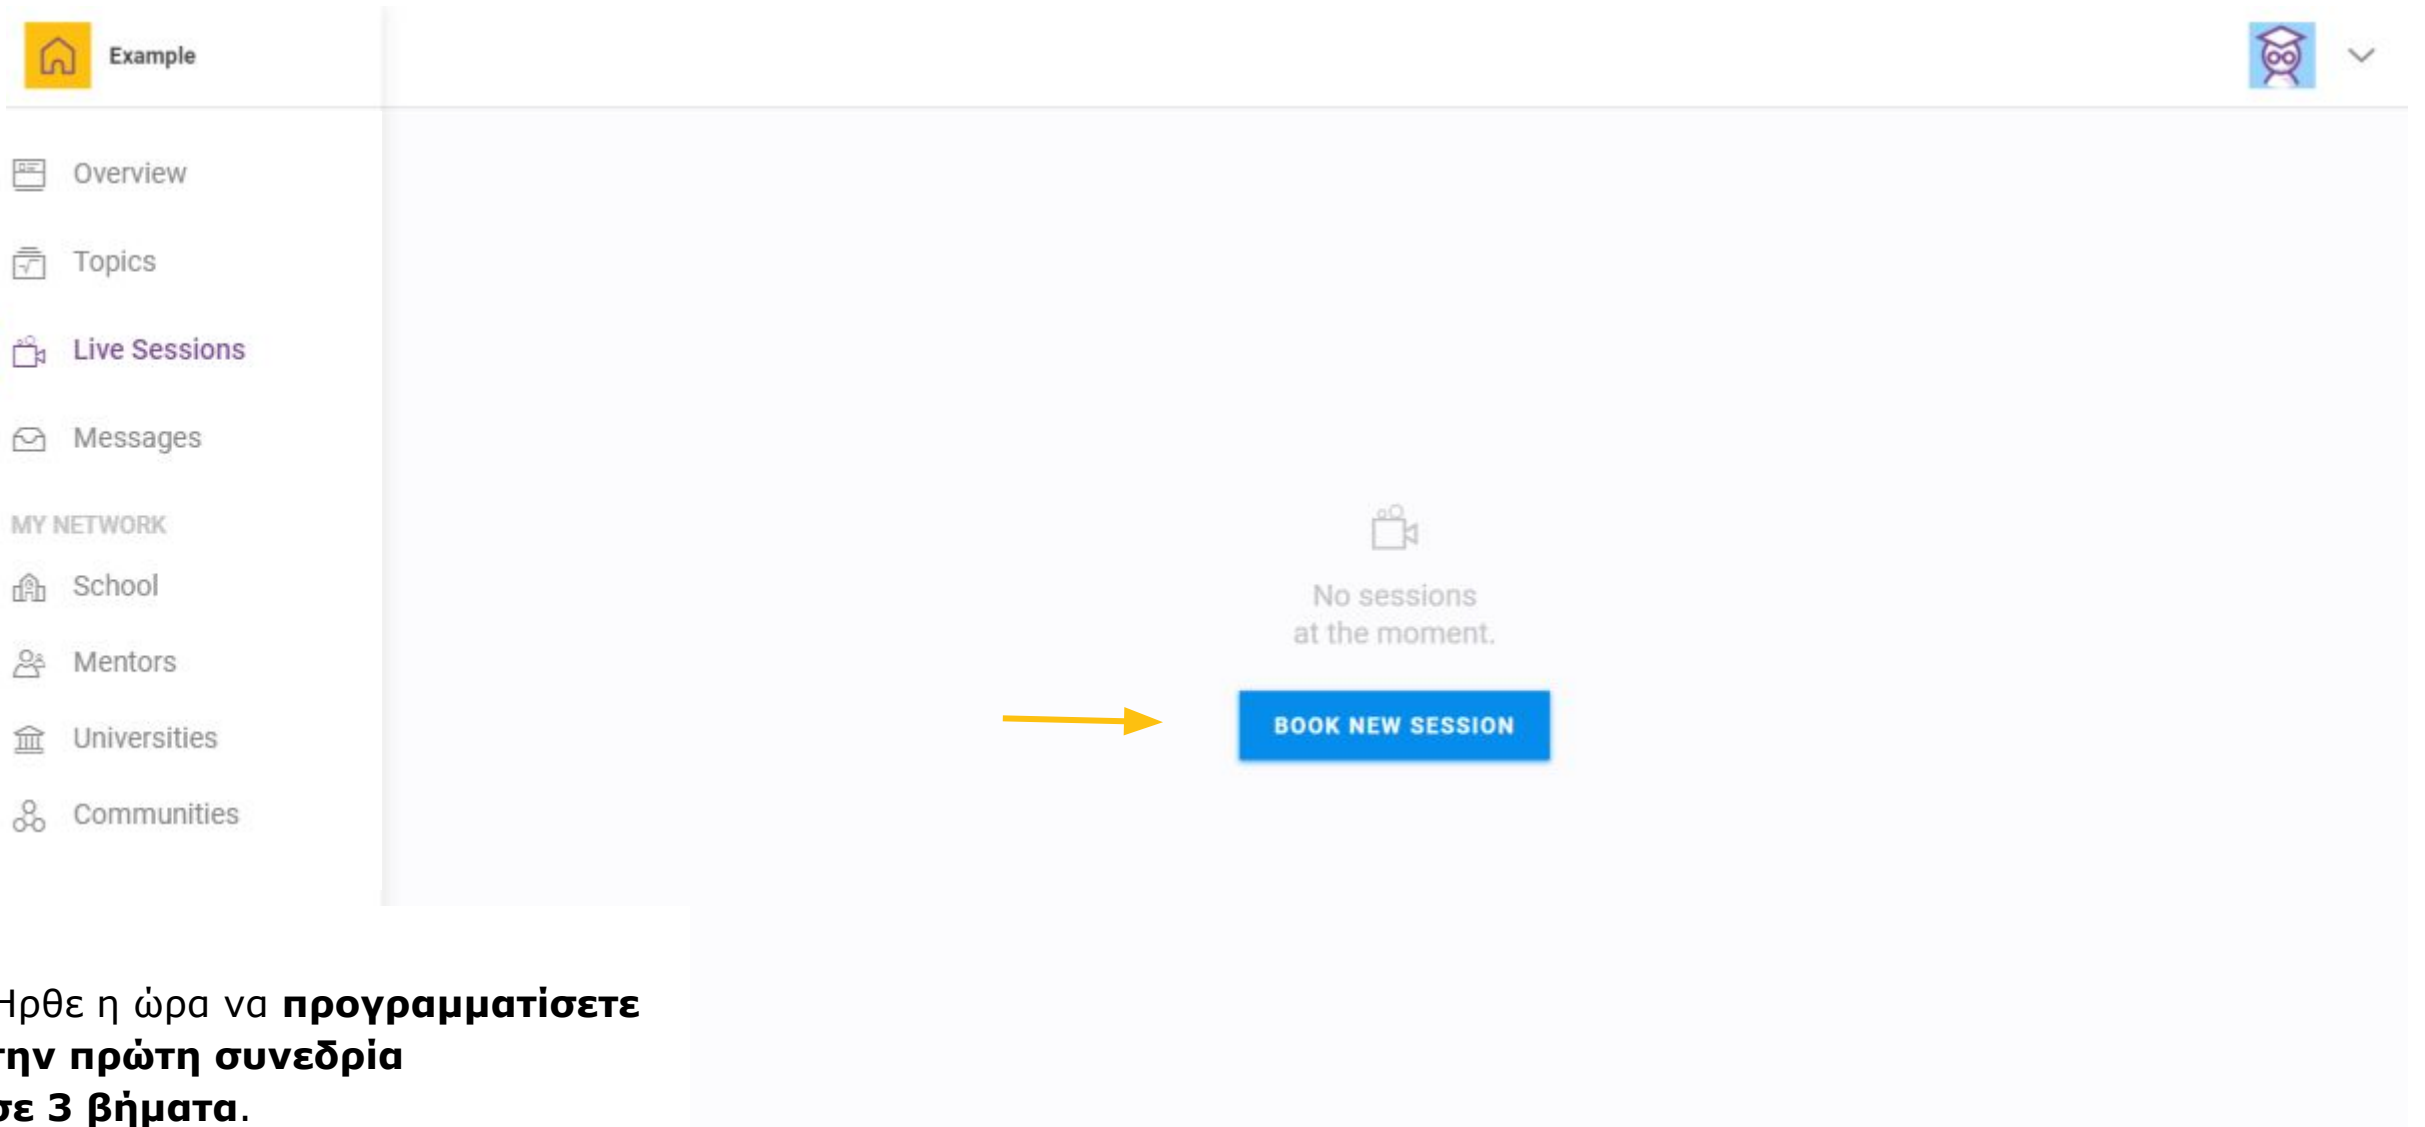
Example

Overview

Topics

Live Sessions

Messages

MY NETWORK

School

Mentors

Universities

Communities

No sessions
at the moment.

BOOK NEW SESSION

Ηρθε η ώρα να **προγραμματίσετε την πρώτη συνεδρία σε 3 βήματα**.